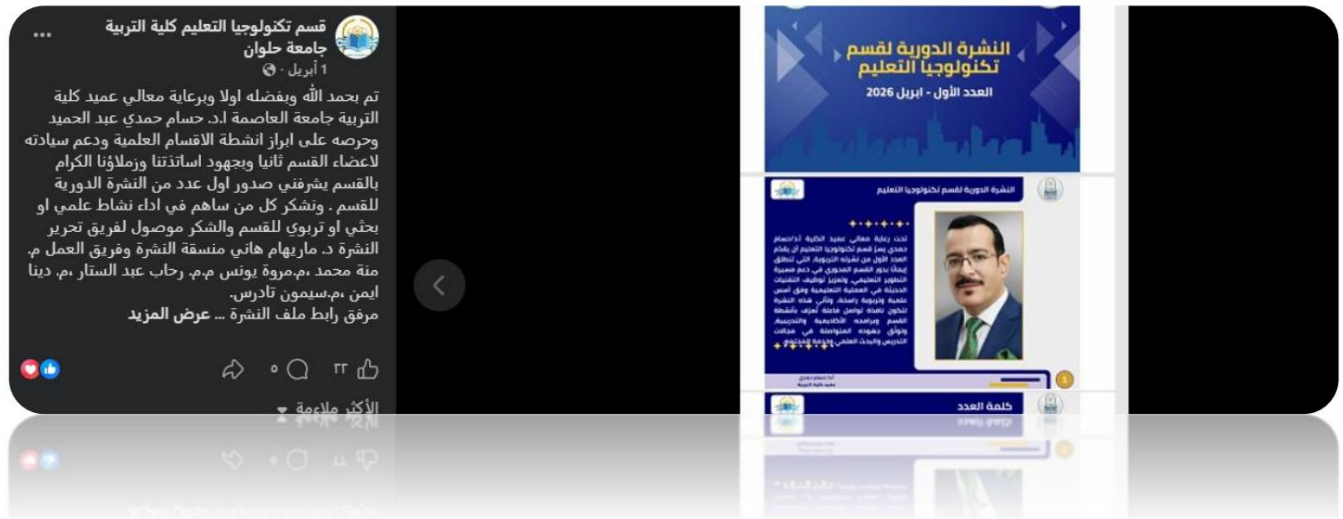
قسم تكنولوجيا التعليم كلية التربية جامعة حلوان
1 أبريل ·

تم بحمد الله وبفضله اولا وبرعاية معالي عميد كلية التربية جامعة العاصمة ا.د. حسام حمدي عبد الحميد وحرصه على ابراز انشطة الاقسام العلمية ودعم سيادته لاعضاء القسم ثانيا وبجهود اساتذتنا وزملاؤنا الكرام بالقسم يشرفني صدور أول عدد من النشرة الدورية للقسم . ونشكر كل من ساهم في اداء نشاط علمي او بحثي او تربوي للقسم والشكر موصول لفريق تحرير النشرة د. ماريهام هاني منسقة النشرة وفريق العمل م. منة محمد ،م.مروة يونس م.م. رحاب عبد الستار ،م. دينا ايمن ،م.سيمون تادرس.
مرفق رابط ملف النشرة ... عرض المزيد

٣٢ ٥

الأكثر ملاءمة

النشرة الدورية لقسم تكنولوجيا التعليم
العدد الأول - ابريل 2026

النشرة الدورية لقسم تكنولوجيا التعليم

تحت رعاية معالي عميد الكلية أ.د/حسام حمدي يسر قسم تكنولوجيا التعليم أن يقدم العدد الأول من نشرته التربوية، التي تنطلق إيمانًا بدور القسم المحوري في دعم مسيرة التطوير التعليمي وتعزيز توظيف التقنيات الحديثة في العملية التعليمية وفق أسس علمية وتربوية راسخة، وتأتي هذه النشرة لتكون نافذة تواصل فاعلة تعرّف بأنشطة القسم وبرامجه الأكاديمية والتدريبية، وتوثّق جهوده المتواصلة في مجالات التدريس والبحث العلمي وخدمة المجتمع

أ.د/ حسام حمدي
عميد كلية التربية

كلمة العدد